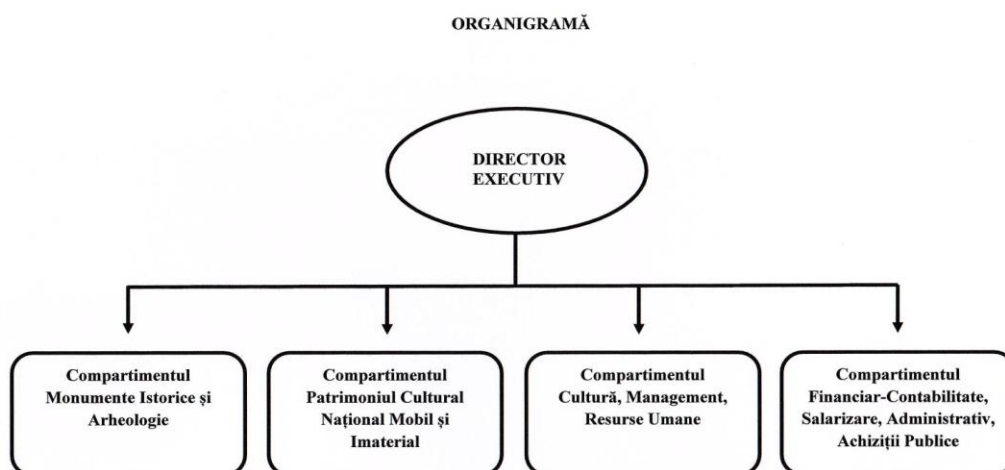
ORGANIGRAMĂ

DIRECTOR EXECUTIV

Compartimentul Monumente Istorice şi Arheologie

Compartimentul Patrimoniul Cultural Național Mobil şi Imaterial

Compartimentul Cultură, Management, Resurse Umane

Compartimentul Financiar-Contabilitate, Salarizare, Administrativ, Achiziții Publice